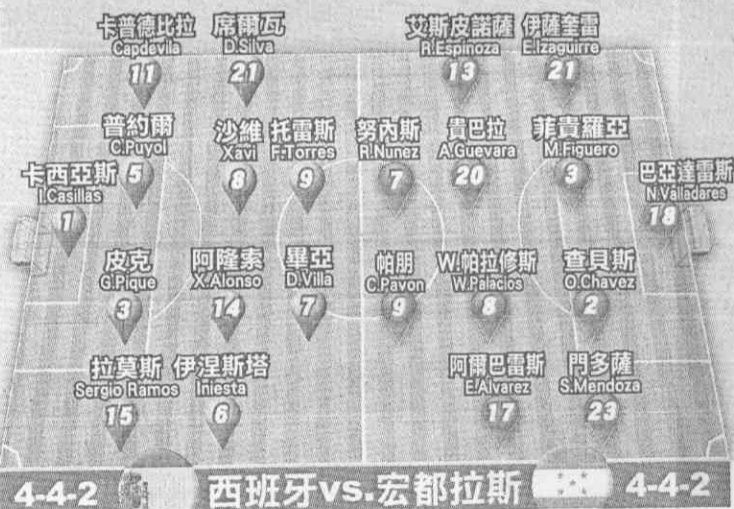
卡普德比拉
Capdevila
11

席爾瓦
D.Silva
21

艾斯皮諾薩
R.Espinoza
13

伊薩奎雷
E.Izaguirre
21

普約爾
C.Puyol
5

沙維
Xavi
8

托雷斯
F.Torres
9

努內斯
R.Nunez
7

貴巴拉
A.Guevara
20

菲貴羅亞
M.Figuero
3

卡西亞斯
I.Casillas
1

巴亞達雷斯
N.Valladares
18

皮克
G.Pique
3

阿隆索
X.Alonso
14

畢亞
D.Villa
7

帕朋
C.Pavon
9

W.帕拉修斯
W.Palacios
8

查貝斯
O.Chavez
2

拉莫斯
Sergio Ramos
15

伊涅斯塔
Iniesta
6

阿爾巴雷斯
E.Alvarez
17

門多薩
S.Mendoza
23

4-4-2 西班牙vs.宏都拉斯 4-4-2